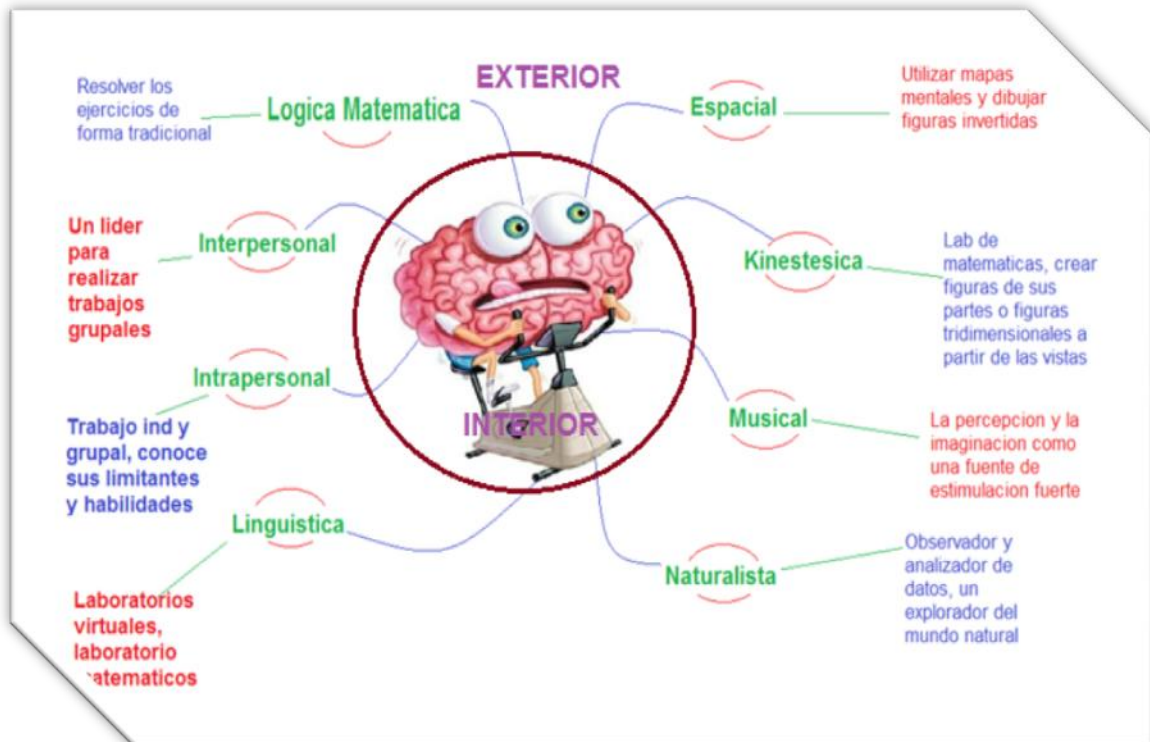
EXTERIOR

Resolver los ejercicios de forma tradicional

Logica Matematica

Espacial

Utilizar mapas mentales y dibujar figuras invertidas

Un lider para realizar trabajos grupales

Interpersonal

Kinestesica

Lab de matematicas, crear figuras de sus partes o figuras tridimensionales a partir de las vistas

Intrapersonal

INTERIOR

Musical

La percepcion y la imaginacion como una fuente de estimulacion fuerte

Trabajo ind y grupal, conoce sus limitantes y habilidades

Linguistica

Naturalista

Observador y analizador de datos, un explorador del mundo natural

Laboratorios virtuales, laboratorio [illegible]atematicos